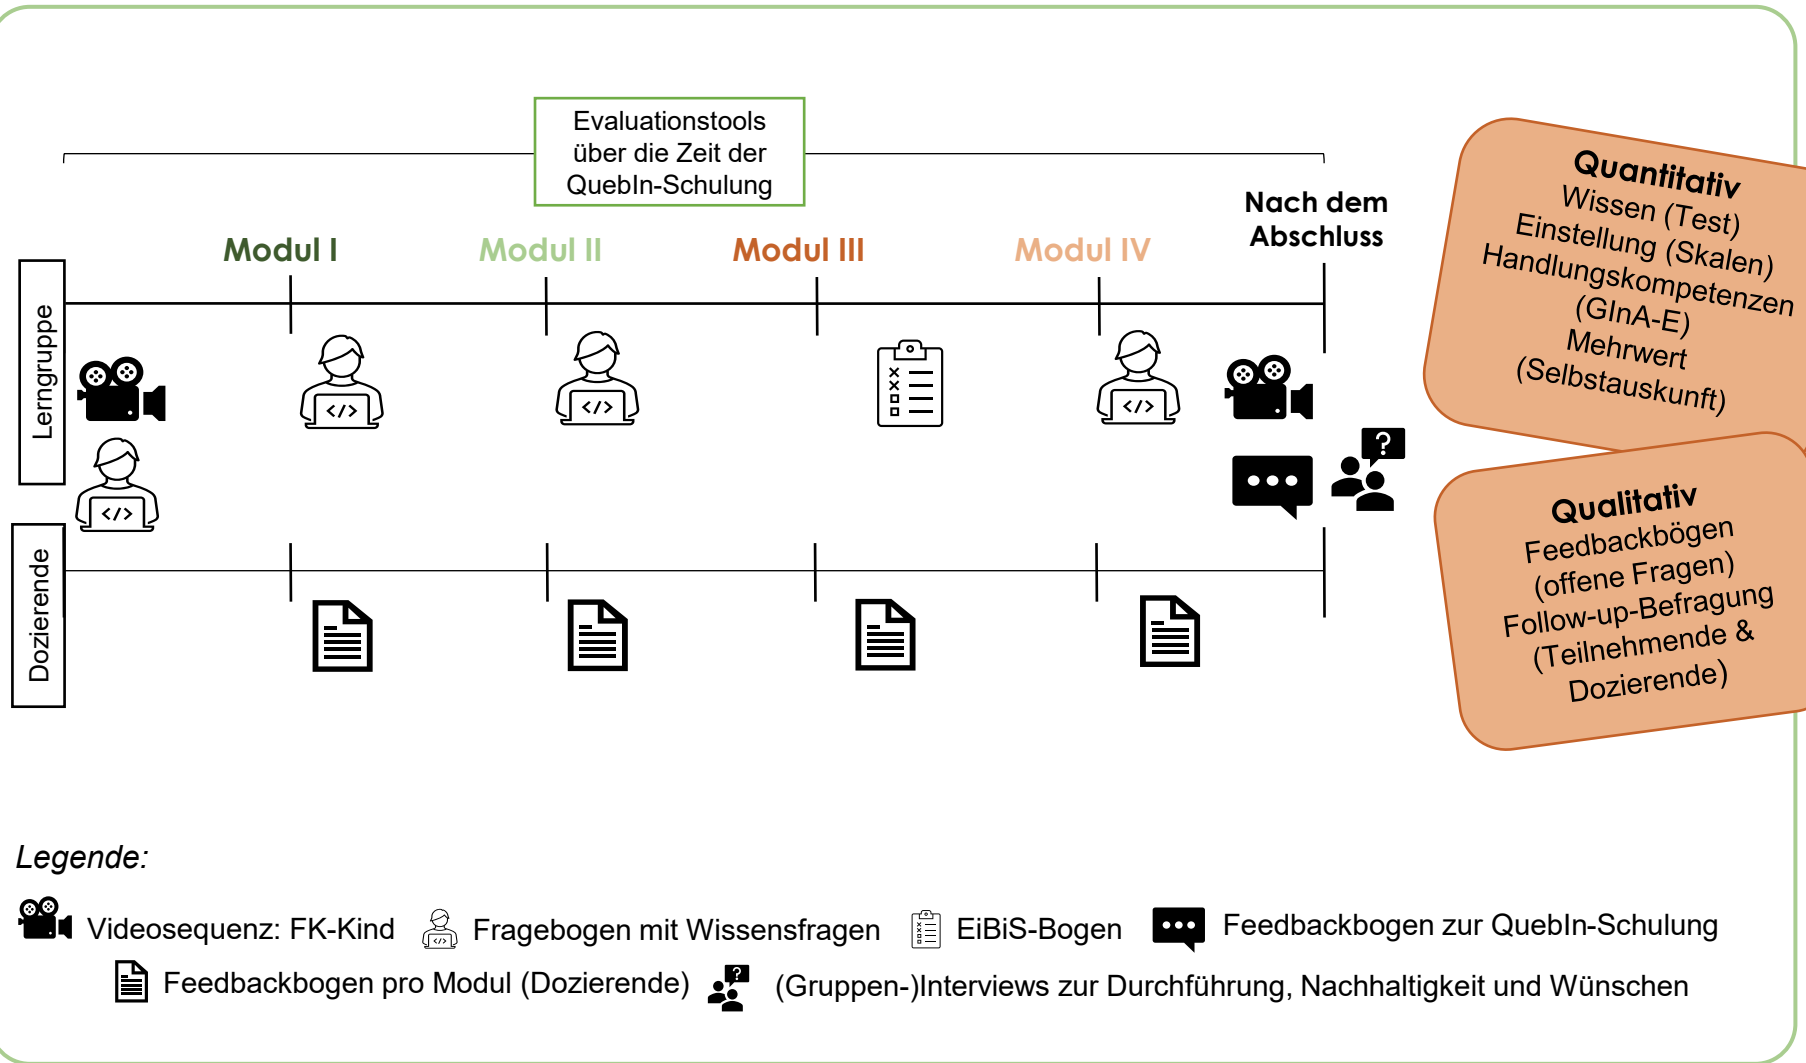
Evaluationstools über die Zeit der QuebIn-Schulung

Modul I

Modul II

Modul III

Modul IV

Nach dem Abschluss

Lerngruppe

Dozierende

Quantitativ
Wissen (Test)
Einstellung (Skalen)
Handlungskompetenzen (GInA-E)
Mehrwert (Selbstauskunft)

Qualitativ
Feedbackbögen (offene Fragen)
Follow-up-Befragung (Teilnehmende & Dozierende)

Legende:

Videosequenz: FK-Kind Fragebogen mit Wissensfragen EiBiS-Bogen Feedbackbogen zur QuebIn-Schulung

Feedbackbogen pro Modul (Dozierende) (Gruppen-)Interviews zur Durchführung, Nachhaltigkeit und Wünschen